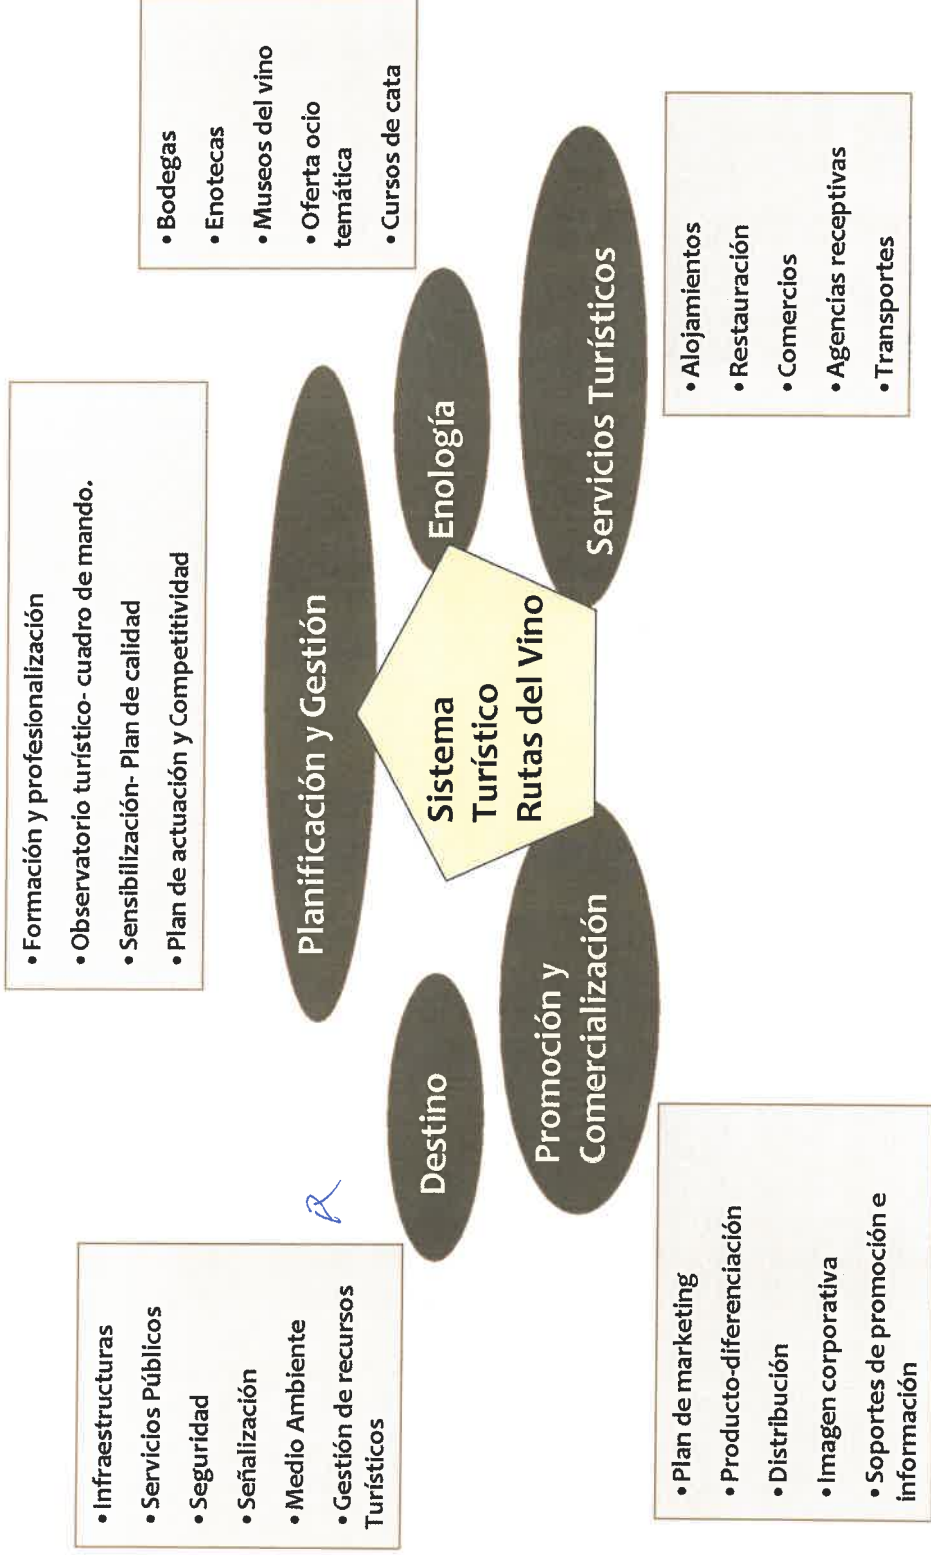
Sistema Turístico Rutas del Vino

Planificación y Gestión

• Formación y profesionalización
• Observatorio turístico- cuadro de mando.
• Sensibilización- Plan de calidad
• Plan de actuación y Competitividad

Enología

• Bodegas
• Enotecas
• Museos del vino
• Oferta ocio temática
• Cursos de cata

Servicios Turísticos

• Alojamientos
• Restauración
• Comercios
• Agencias receptivas
• Transportes

Destino

• Infraestructuras
• Servicios Públicos
• Seguridad
• Señalización
• Medio Ambiente
• Gestión de recursos Turísticos

Promoción y Comercialización

• Plan de marketing
• Producto-diferenciación
• Distribución
• Imagen corporativa
• Soportes de promoción e información